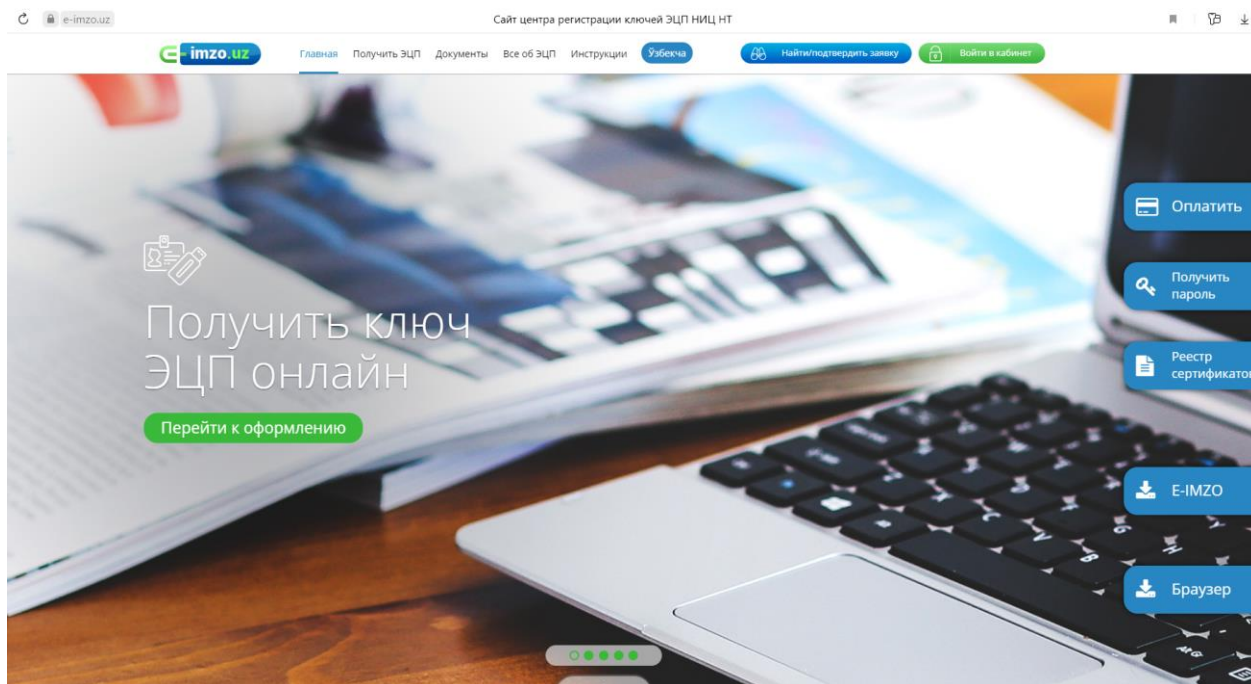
e-imzo.uz

Сайт центра регистрации ключей ЭЦП НИЦ НТ

E-imzo.uz

Главная Получить ЭЦП Документы Все об ЭЦП Инструкции Ўзбекча

Найти/подтвердить заявку

Войти в кабинет

Получить ключ ЭЦП онлайн

Перейти к оформлению

Оплатить

Получить пароль

Реестр сертификатов

E-IMZO

Браузер